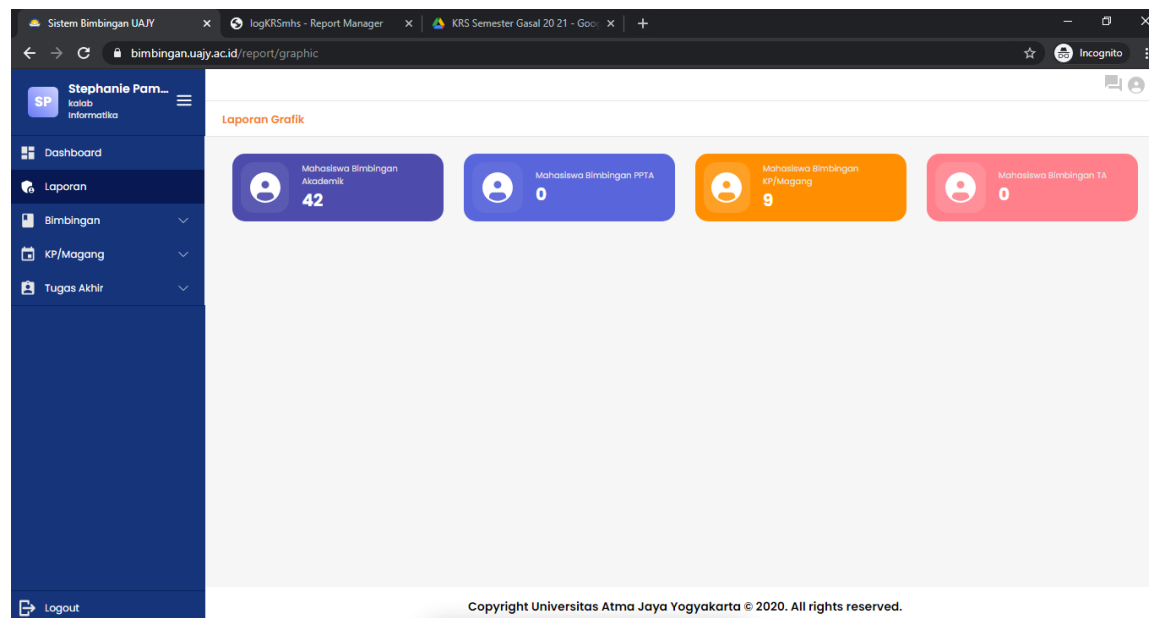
Sistem Bimbingan UAJY ×
logKRSmhs - Report Manager ×
KRS Semester Gasal 20 21 - Goo ×
+

bimbingan.uajy.ac.id/report/graphic
Incognito

SP Stephanie Pam...
kalab
Informatika

Dashboard
Laporan
Bimbingan
KP/Magang
Tugas Akhir

Logout

Laporan Grafik

Mahasiswa Bimbingan Akademik
42

Mahasiswa Bimbingan PPTA
0

Mahasiswa Bimbingan KP/Magang
9

Mahasiswa Bimbingan TA
0

Copyright Universitas Atma Jaya Yogyakarta © 2020. All rights reserved.